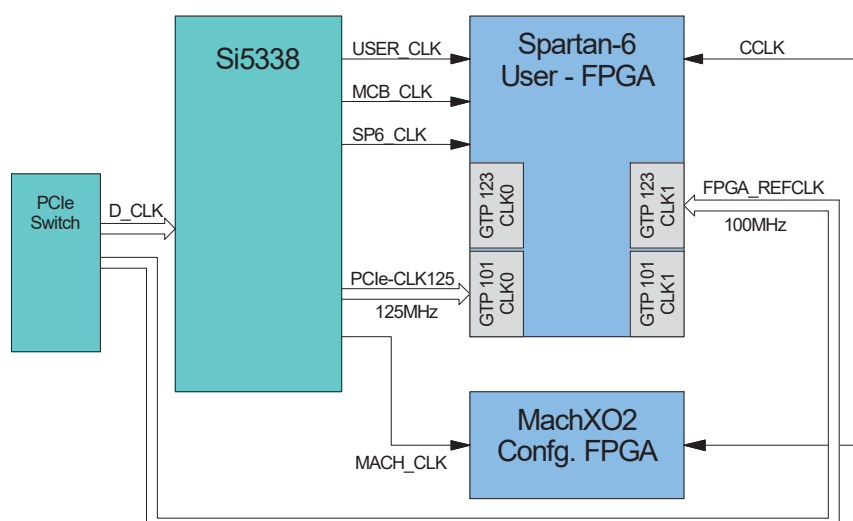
Si5338

USER_CLK

MCB_CLK

SP6_CLK

Spartan-6
User - FPGA

CCLK

PCIe
Switch

D_CLK

GTP 123
CLK0

GTP 123
CLK1

FPGA_REFCLK

100MHz

PCIe-CLK125

125MHz

GTP 101
CLK0

GTP 101
CLK1

MachXO2
Confg. FPGA

MACH_CLK